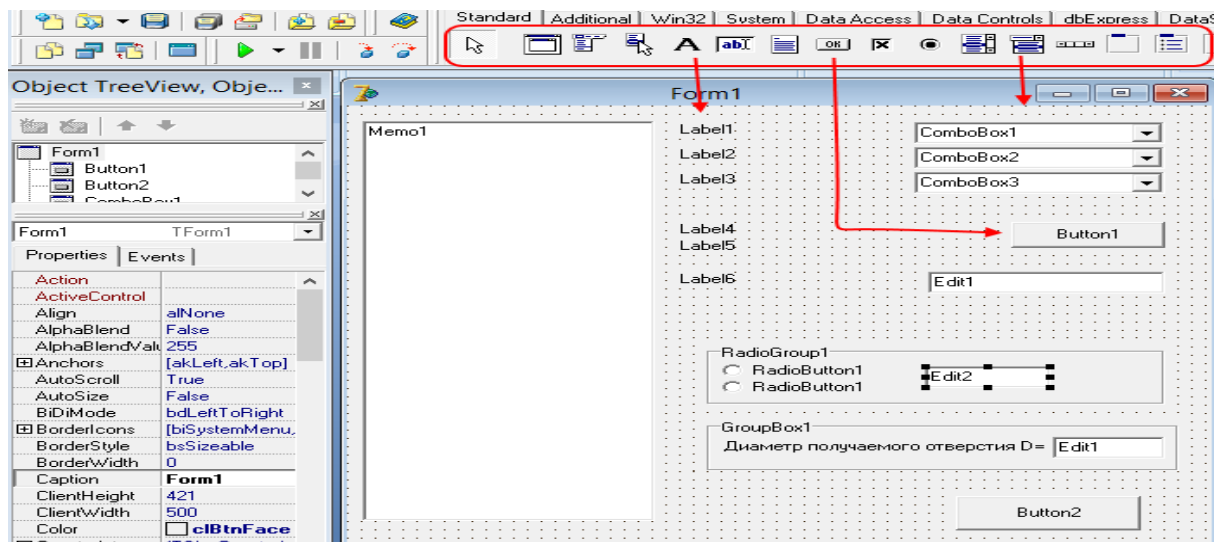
Standard | Additional | Win32 | System | Data Access | Data Controls | dbExpress | DataS

Object TreeView, Obje...

Form1
Button1
Button2
ComboBox1

Form1 TForm1

Properties | Events

| | |
|---|---|
| Action | |
| ActiveControl | |
| Align | alNone |
| AlphaBlend | False |
| AlphaBlendValu | 255 |
| ⊞Anchors | [akLeft,akTop] |
| AutoScroll | True |
| AutoSize | False |
| BiDiMode | bdLeftToRight |
| ⊞BorderIcons | [biSystemMenu, |
| BorderStyle | bsSizeable |
| BorderWidth | 0 |
| Caption | Form1 |
| ClientHeight | 421 |
| ClientWidth | 500 |
| Color | clBtnFace |

Form1

Memo1

Label1
Label2
Label3
Label4
Label5
Label6

ComboBox1
ComboBox2
ComboBox3

Button1

Edit1

RadioGroup1
RadioButton1
RadioButton1

Edit2

GroupBox1
Диаметр получаемого отверстия D= Edit1

Button2